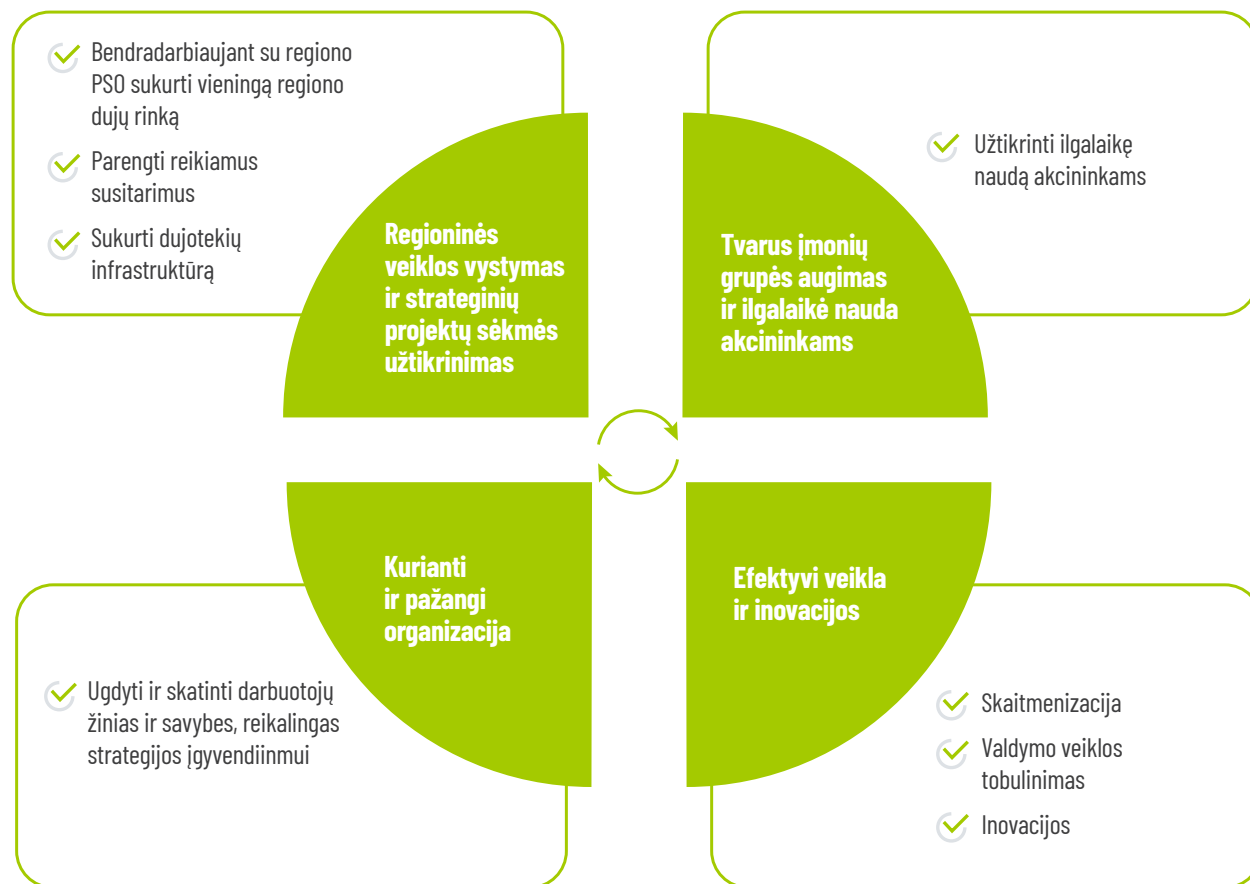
Bendradarbiaujant su regiono PSO sukurti vieningą regiono dujų rinką

Parengti reikiamus susitarimus

Sukurti dujotekių infrastruktūrą

Regioninės veiklos vystymas ir strateginių projektų sėkmės užtikrinimas

Užtikrinti ilgalaikę naudą akcininkams

Tvarus įmonių grupės augimas ir ilgalaikė nauda akcininkams

Kurianti ir pažangi organizacija

Efektyvi veikla ir inovacijos

Ugdyti ir skatinti darbuotojų žinias ir savybes, reikalingas strategijos įgyvendiinmui

Skaitmenizacija

Valdymo veiklos tobulinimas

Inovacijos